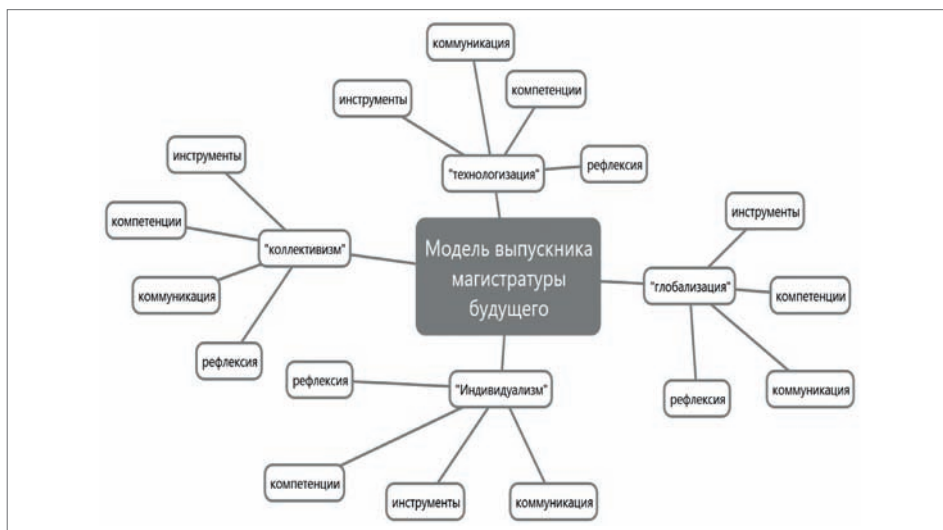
Модель выпускника магистратуры будущего

"технологизация"
коммуникация
инструменты
компетенции
рефлексия

"коллективизм"
инструменты
компетенции
коммуникация
рефлексия

"глобализация"
инструменты
компетенции
коммуникация
рефлексия

"Индивидуализм"
рефлексия
компетенции
инструменты
коммуникация